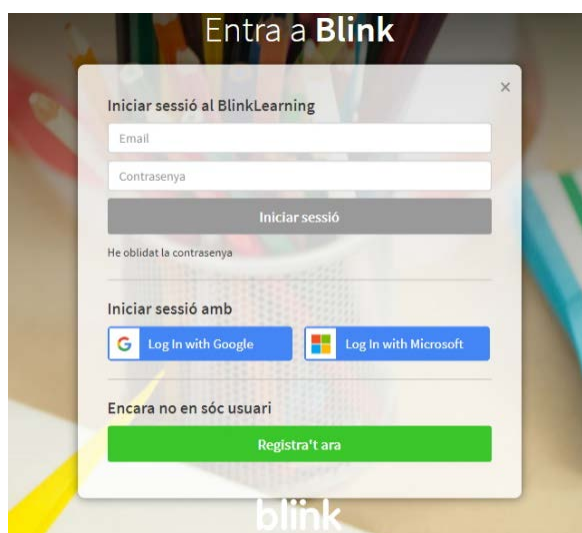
Entra a **Blink**

×

Iniciar sessió al BlinkLearning

Email

Contrasenya

Iniciar sessió

He oblidat la contrasenya

Iniciar sessió amb

Log In with Google

Log In with Microsoft

Encara no en sóc usuari

Registra't ara

blink